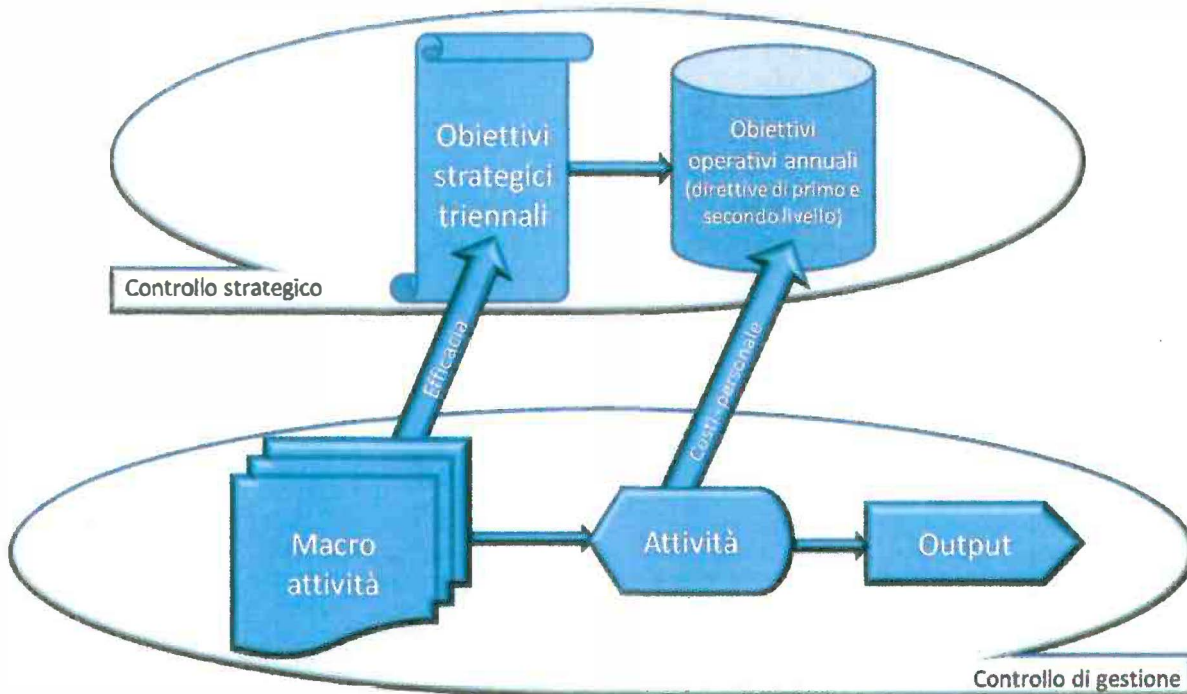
Obiettivi strategici triennali

Obiettivi operativi annuali (direttive di primo e secondo livello)

Controllo strategico

Efficacia

Costi - personale

Macro attività

Attività

Output

Controllo di gestione